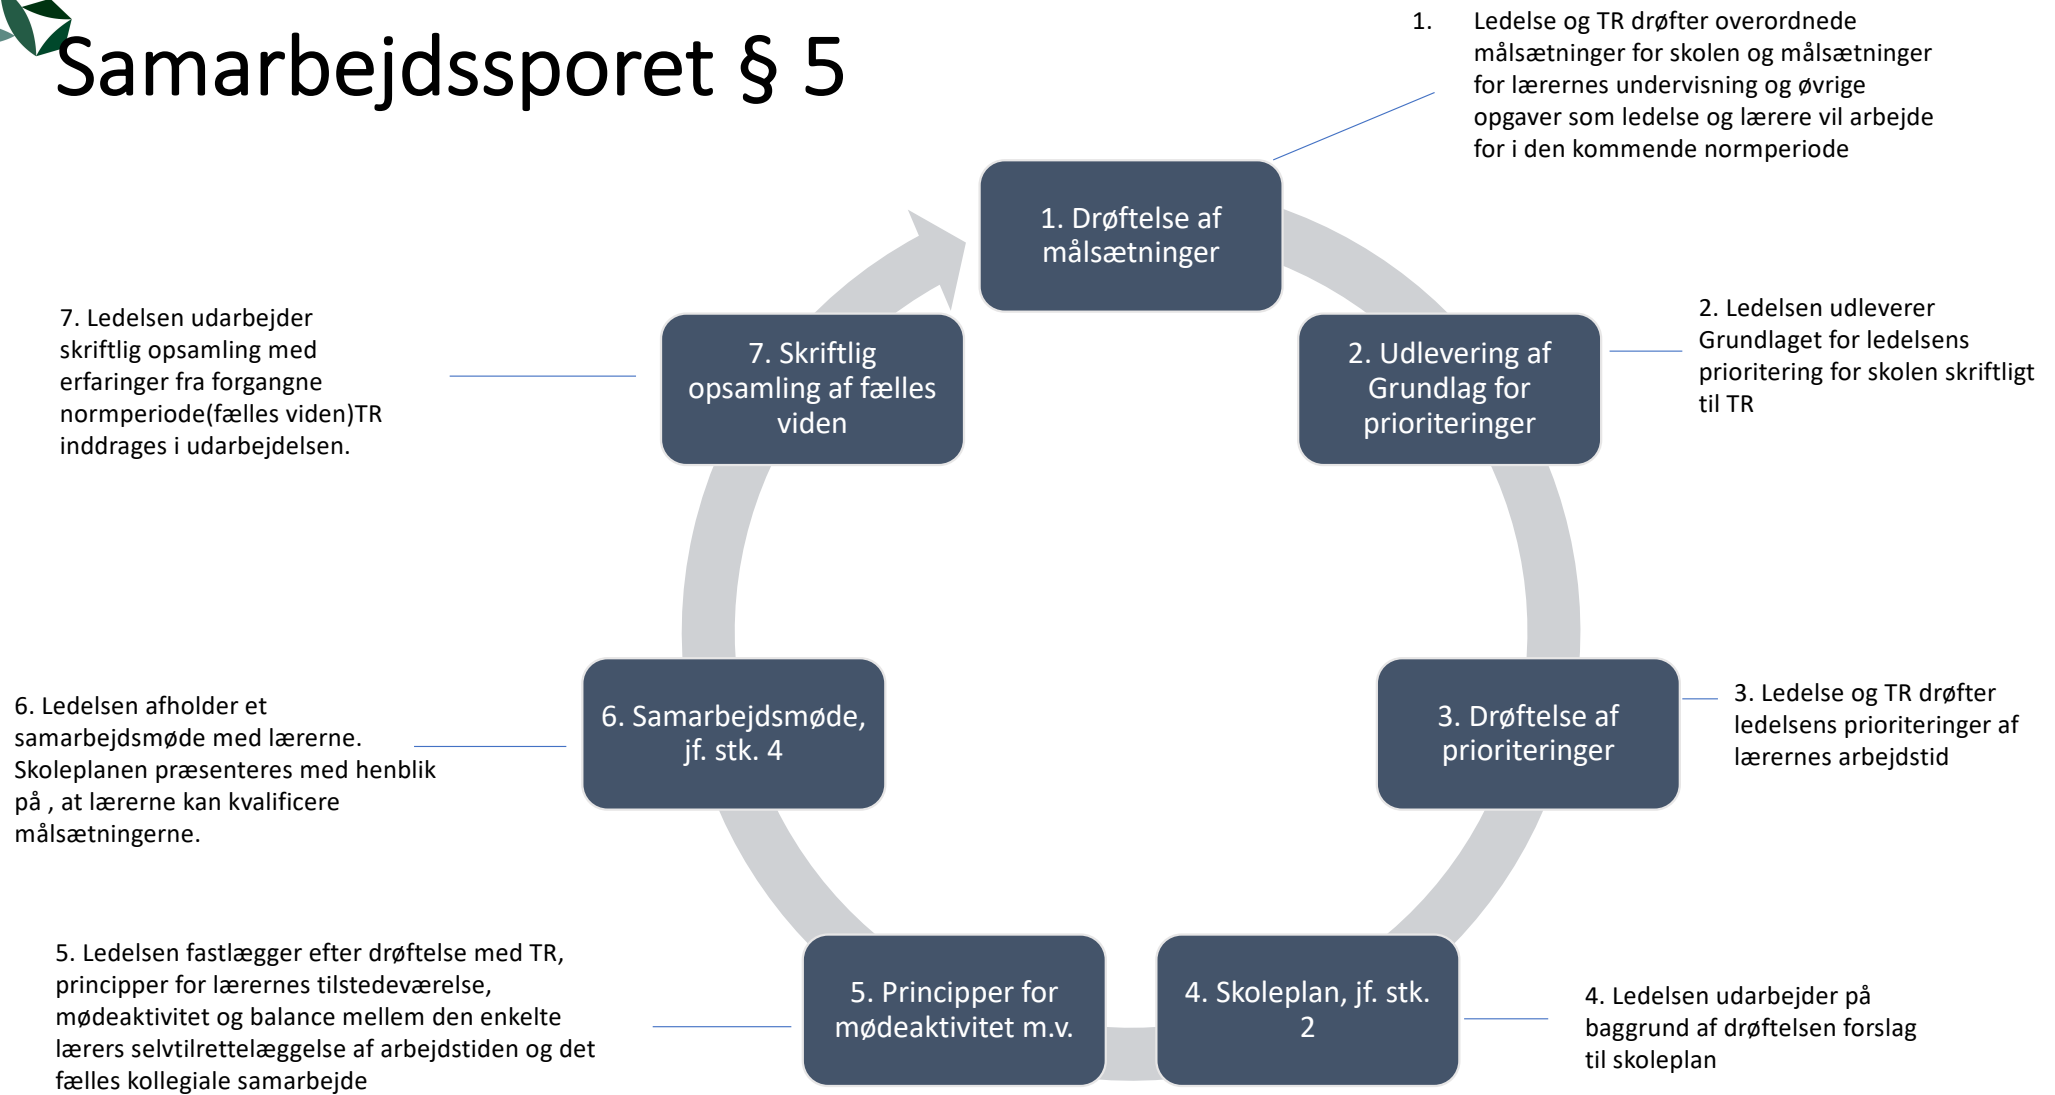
Samarbejdssporet § 5

1. Ledelse og TR drøfter overordnede målsætninger for skolen og målsætninger for lærernes undervisning og øvrige opgaver som ledelse og lærere vil arbejde for i den kommende normperiode

1. Drøftelse af målsætninger

7. Ledelsen udarbejder skriftlig opsamling med erfaringer fra forgangne normperiode(fælles viden)TR inddrages i udarbejdelsen.

7. Skriftlig opsamling af fælles viden

2. Udlevering af Grundlag for prioriteringer

2. Ledelsen udleverer Grundlaget for ledelsens prioritering for skolen skriftligt til TR

6. Ledelsen afholder et samarbejdsmøde med lærerne. Skoleplanen præsenteres med henblik på , at lærerne kan kvalificere målsætningerne.

6. Samarbejdsmøde, jf. stk. 4

3. Drøftelse af prioriteringer

3. Ledelse og TR drøfter ledelsens prioriteringer af lærernes arbejdstid

5. Ledelsen fastlægger efter drøftelse med TR, principper for lærernes tilstedeværelse, mødeaktivitet og balance mellem den enkelte lærers selvtilrettelæggelse af arbejdstiden og det fælles kollegiale samarbejde

5. Principper for mødeaktivitet m.v.

4. Skoleplan, jf. stk. 2

4. Ledelsen udarbejder på baggrund af drøftelsen forslag til skoleplan